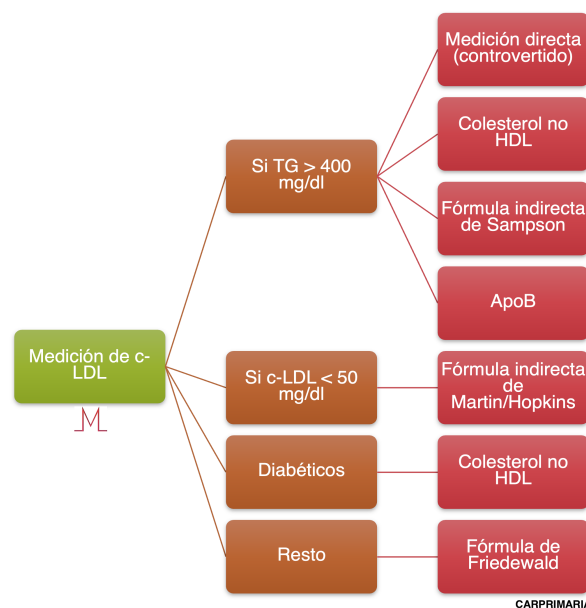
Medición de c-LDL

Si TG > 400 mg/dl

Medición directa (controvertido)

Colesterol no HDL

Fórmula indirecta de Sampson

ApoB

Si c-LDL < 50 mg/dl

Fórmula indirecta de Martin/Hopkins

Diabéticos

Colesterol no HDL

Resto

Fórmula de Friedewald

CARPRIMARI